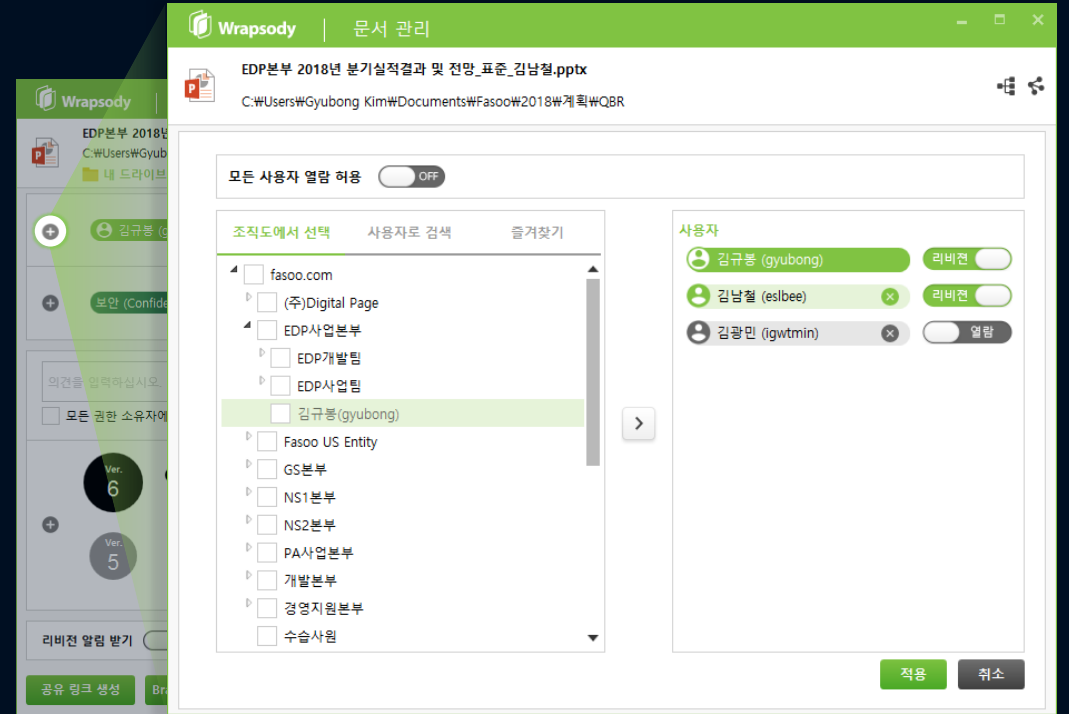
Wrapsody
EDP본부 2018
C:₩Users₩Gyub
내 드라이브
김규봉 (g
보안 (Confide
의견을 입력하십시오.
모든 권한 소유자에
Ver. 6
Ver. 5
리비전 알림 받기
공유 링크 생성
Bra

Wrapsody | 문서 관리

EDP본부 2018년 분기실적결과 및 전망_표준_김남철.pptx
C:₩Users₩Gyubong Kim₩Documents₩Fasoo₩2018₩계획₩QBR

모든 사용자 열람 허용 OFF

조직도에서 선택 사용자로 검색 즐겨찾기

fasoo.com
(주)Digital Page
EDP사업본부
EDP개발팀
EDP사업팀
김규봉(gyubong)
Fasoo US Entity
GS본부
NS1본부
NS2본부
PA사업본부
개발본부
경영지원본부
수습사원

사용자
김규봉 (gyubong) 리비전
김남철 (eslbee) 리비전
김광민 (igwtmin) 열람

적용 취소